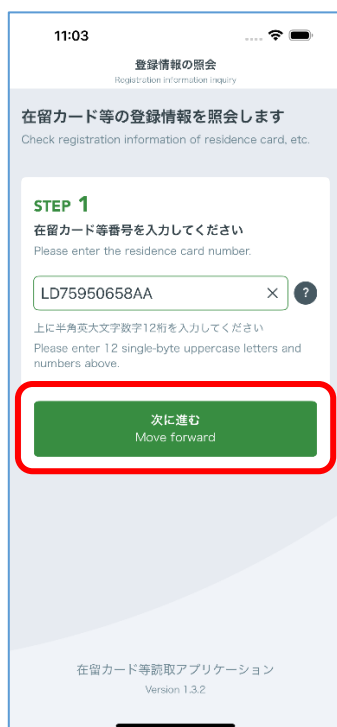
11:03

登録情報の照会
Registration information inquiry

在留カード等の登録情報を照会します
Check registration information of residence card, etc.

STEP 1
在留カード等番号を入力してください
Please enter the residence card number.

LD75950658AA ×
?

上に半角英大文字数字12桁を入力してください
Please enter 12 single-byte uppercase letters and numbers above.

次に進む
Move forward

在留カード等読取アプリケーション
Version 1.3.2